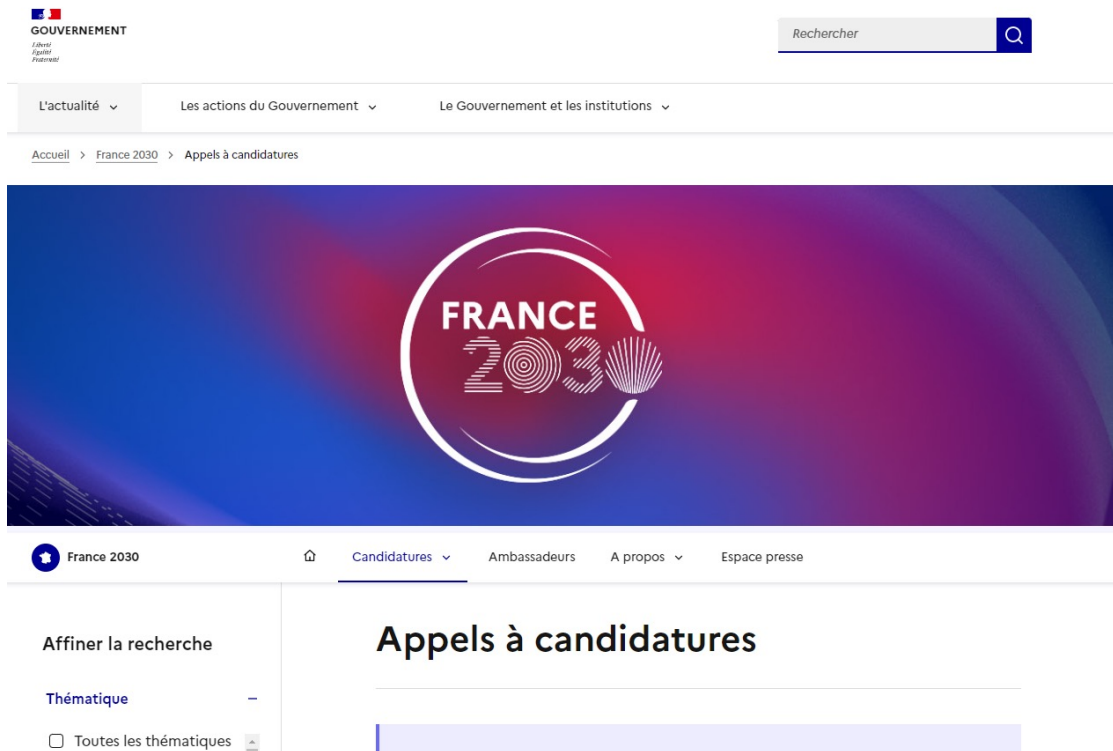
GOUVERNEMENT
Liberté
Égalité
Fraternité

Rechercher

L'actualité

Les actions du Gouvernement

Le Gouvernement et les institutions

Accueil > France 2030 > Appels à candidatures

FRANCE
2030

France 2030

Candidatures

Ambassadeurs

A propos

Espace presse

Affiner la recherche

Thématique

Toutes les thématiques

Appels à candidatures